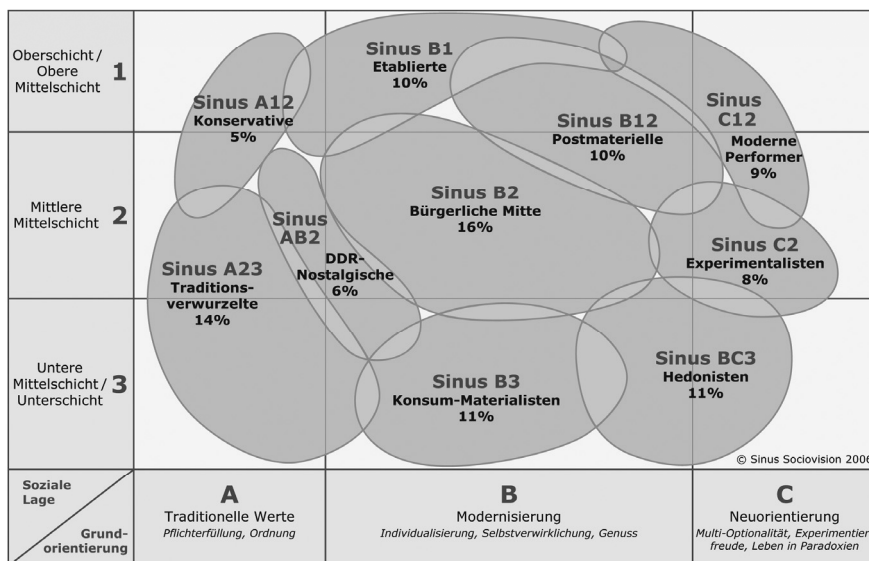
Oberschicht / Obere Mittelschicht 1

Mittlere Mittelschicht 2

Untere Mittelschicht / Unterschicht 3

Sinus B1
Etablierte
10%

Sinus A12
Konservative
5%

Sinus B12
Postmaterielle
10%

Sinus C12
Moderne Performer
9%

Sinus AB2
DDR-Nostalgische
6%

Sinus B2
Bürgerliche Mitte
16%

Sinus C2
Experimentalisten
8%

Sinus A23
Traditionsverwurzelte
14%

Sinus BC3
Hedonisten
11%

Sinus B3
Konsum-Materialisten
11%

© Sinus Sociovision 2006

Soziale Lage

Grundorientierung

A
Traditionelle Werte
Pflichterfüllung, Ordnung

B
Modernisierung
Individualisierung, Selbstverwirklichung, Genuss

C
Neuorientierung
Multi-Optionalität, Experimentier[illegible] freude, Leben in Paradoxien